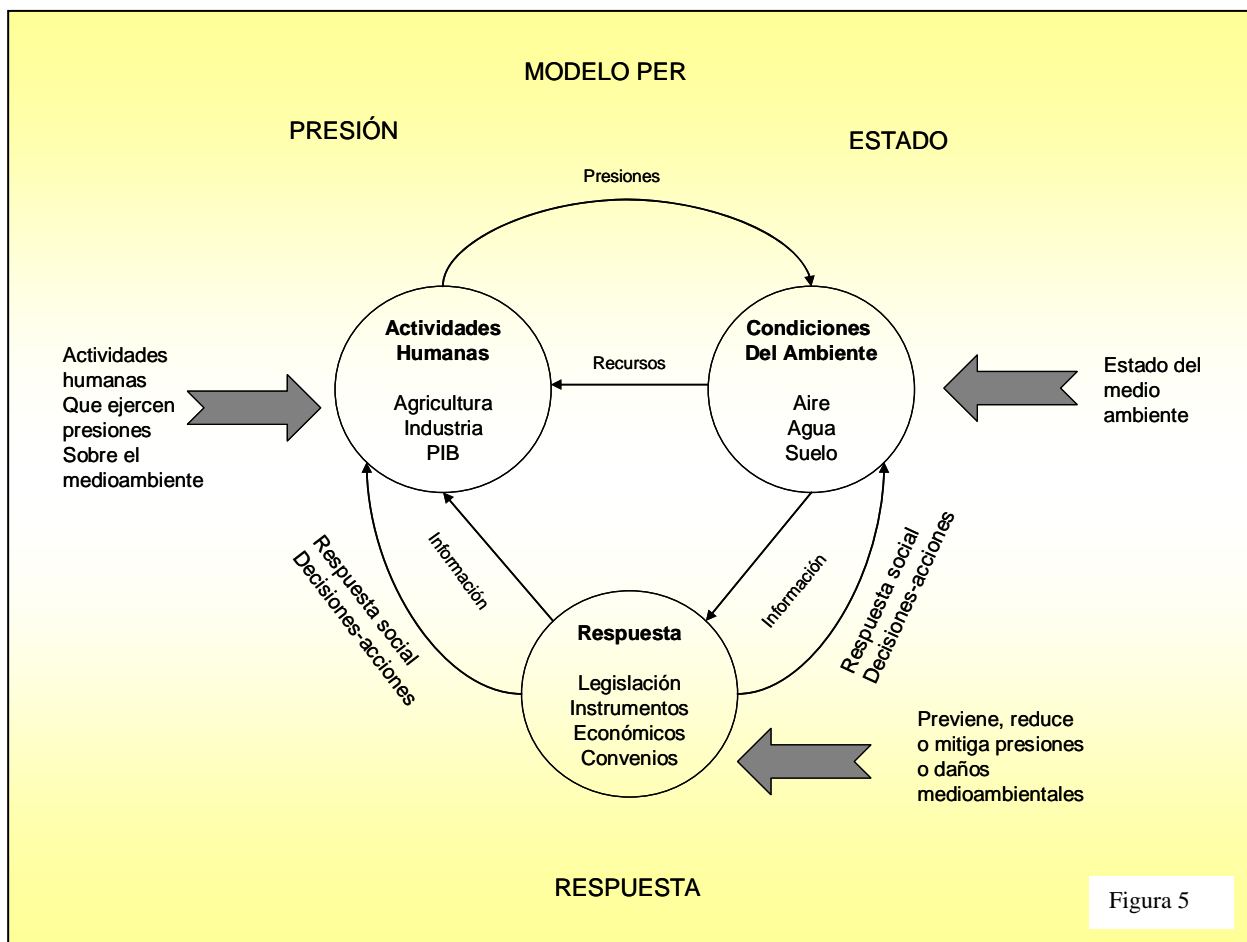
MODELO PER

PRESIÓN

ESTADO

Presiones

Actividades humanas Que ejercen presiones Sobre el medioambiente

Actividades Humanas

Agricultura
Industria
PIB

Recursos

Condiciones Del Ambiente

Aire
Agua
Suelo

Estado del medio ambiente

Respuesta social
Decisiones-acciones

Información

Información

Respuesta social
Decisiones-acciones

Respuesta

Legislación
Instrumentos
Económicos
Convenios

Previene, reduce o mitiga presiones o daños medioambientales

RESPUESTA

Figura 5